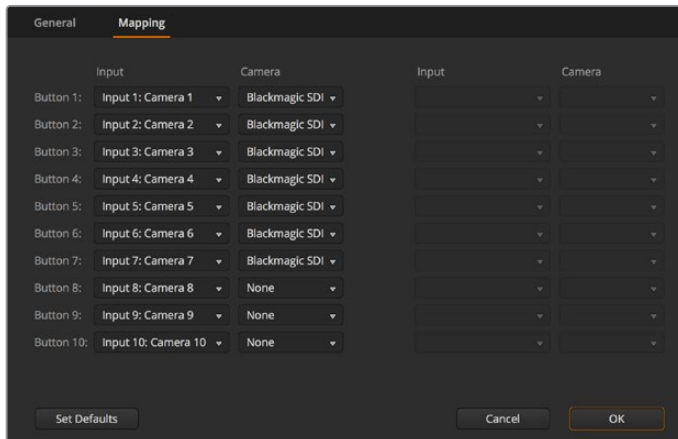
General Mapping

| | Input | Camera | Input | Camera |
|---|---|---|---|---|
| Button 1: | Input 1: Camera 1 | Blackmagic SDI | | |
| Button 2: | Input 2: Camera 2 | Blackmagic SDI | | |
| Button 3: | Input 3: Camera 3 | Blackmagic SDI | | |
| Button 4: | Input 4: Camera 4 | Blackmagic SDI | | |
| Button 5: | Input 5: Camera 5 | Blackmagic SDI | | |
| Button 6: | Input 6: Camera 6 | Blackmagic SDI | | |
| Button 7: | Input 7: Camera 7 | Blackmagic SDI | | |
| Button 8: | Input 8: Camera 8 | None | | |
| Button 9: | Input 9: Camera 9 | None | | |
| Button 10: | Input 10: Camera 10 | None | | |

Set Defaults

Cancel

OK